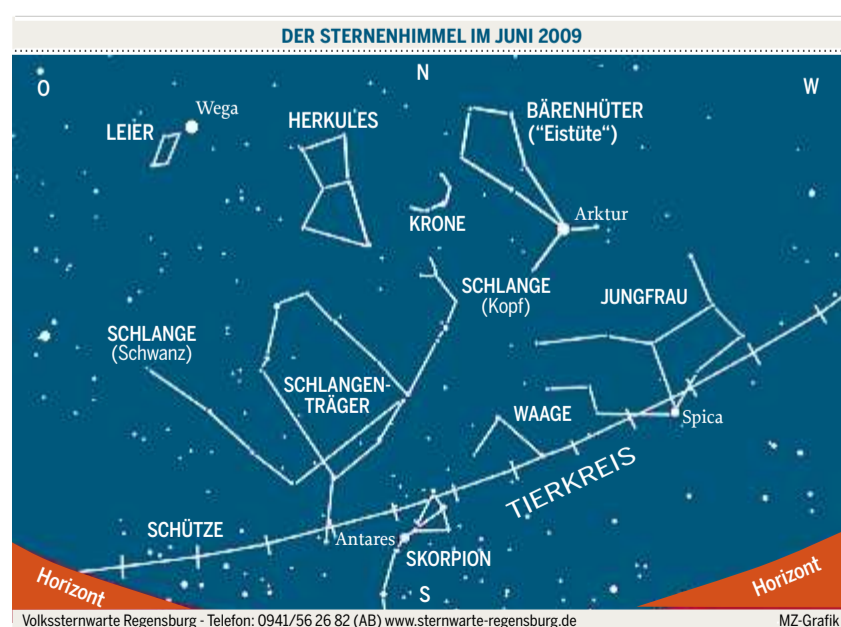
DER STERNENHIMMEL IM JUNI 2009

O

N

W

Wega

LEIER

HERKULES

BÄRENHÜTER
(“Eistüte“)

KRONE

Arktur

SCHLANGE
(Kopf)

JUNGFRAU

SCHLANGE
(Schwanz)

SCHLANGEN-
TRÄGER

WAAGE

Spica

TIERKREIS

SCHÜTZE

Antares

SKORPION

Horizont

S

Horizont

Volkssternwarte Regensburg - Telefon: 0941/56 26 82 (AB) www.sternwarte-regensburg.de

MZ-Grafik